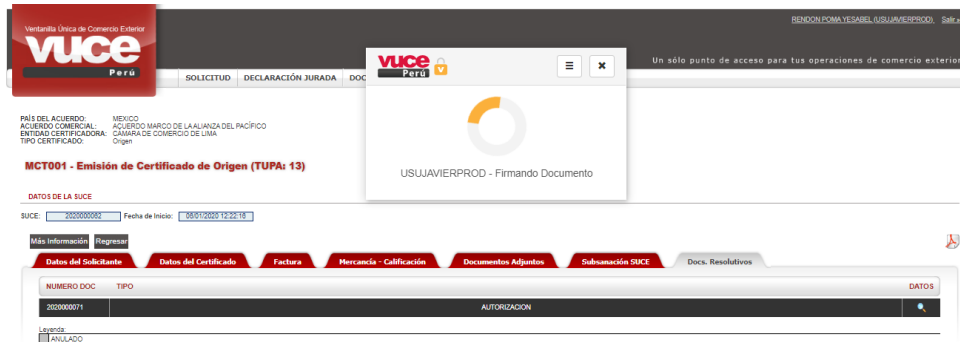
Ventanilla Única de Comercio Exterior
vuce
Perú

RENDON POMA YESABEL (USUJAVIERPROD) Salir »

Un sólo punto de acceso para tus operaciones de comercio exterior

SOLICITUD | DECLARACIÓN JURADA | DOC

vuce
Perú

USUJAVIERPROD - Firmando Documento

PAÍS DEL ACUERDO: MEXICO
ACUERDO COMERCIAL: ACUERDO MARCO DE LA ALIANZA DEL PACÍFICO
ENTIDAD CERTIFICADORA: CAMARA DE COMERCIO DE LIMA
TIPO CERTIFICADO: Origen

MCT001 - Emisión de Certificado de Origen (TUPA: 13)

DATOS DE LA SUCE

SUCE: 2020000082 Fecha de Inicio: 08/01/2020 12:22:16

Más Información | Regresar

Datos del Solicitante | Datos del Certificado | Factura | Mercancía - Calificación | Documentos Adjuntos | Subsanación SUCE | Docs. Resolutivos

| NUMERO DOC | TIPO | DATOS |
|---|---|---|
| 2020000071 | AUTORIZACION | |

Leyenda:
ANULADO